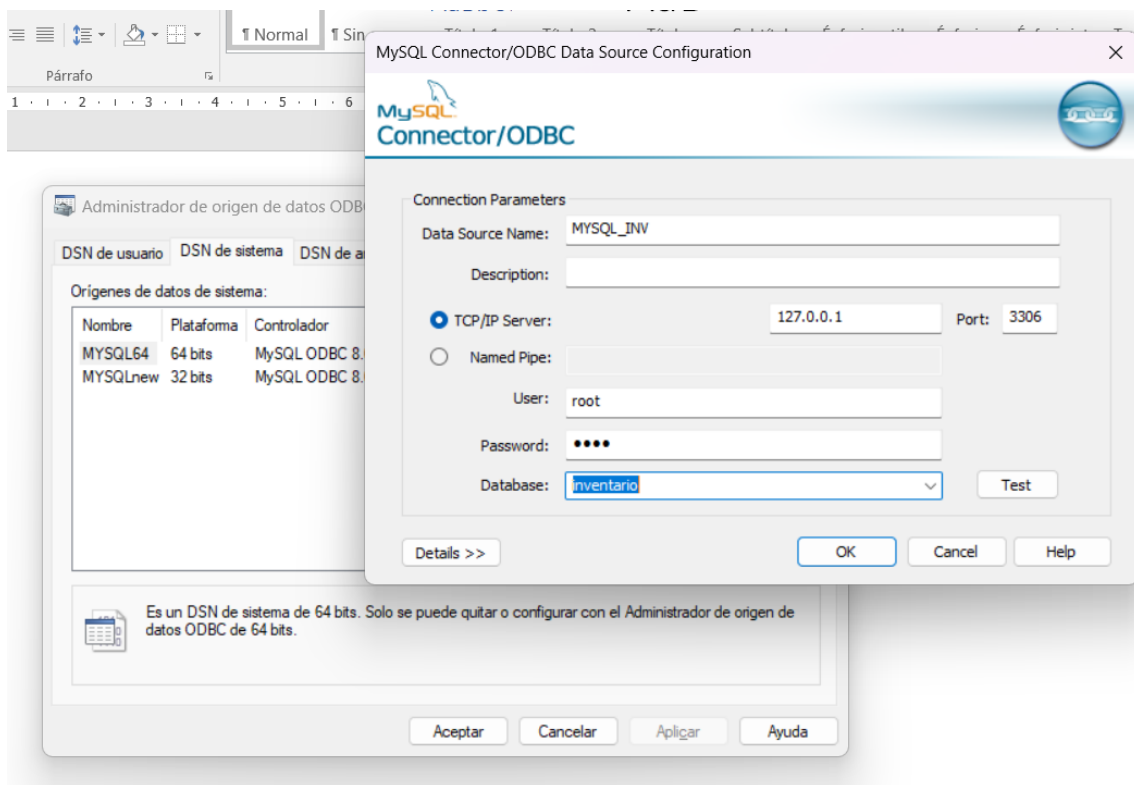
¶ Normal ¶ Sin

Párrafo

1 · 2 · 3 · 4 · 5 · 6

Administrador de origen de datos ODB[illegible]

DSN de usuario DSN de sistema DSN de a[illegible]

Orígenes de datos de sistema:

| Nombre | Plataforma | Controlador |
|---|---|---|
| MYSQL64 | 64 bits | MySQL ODBC 8.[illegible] |
| MYSQLnew | 32 bits | MySQL ODBC 8.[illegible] |

Es un DSN de sistema de 64 bits. Solo se puede quitar o configurar con el Administrador de origen de datos ODBC de 64 bits.

Aceptar Cancelar Aplicar Ayuda

MySQL Connector/ODBC Data Source Configuration

MySQL Connector/ODBC

Connection Parameters

Data Source Name: MYSQL_INV

Description:

TCP/IP Server: 127.0.0.1 Port: 3306

Named Pipe:

User: root

Password: ••••

Database: inventario

Test

Details >>

OK Cancel Help